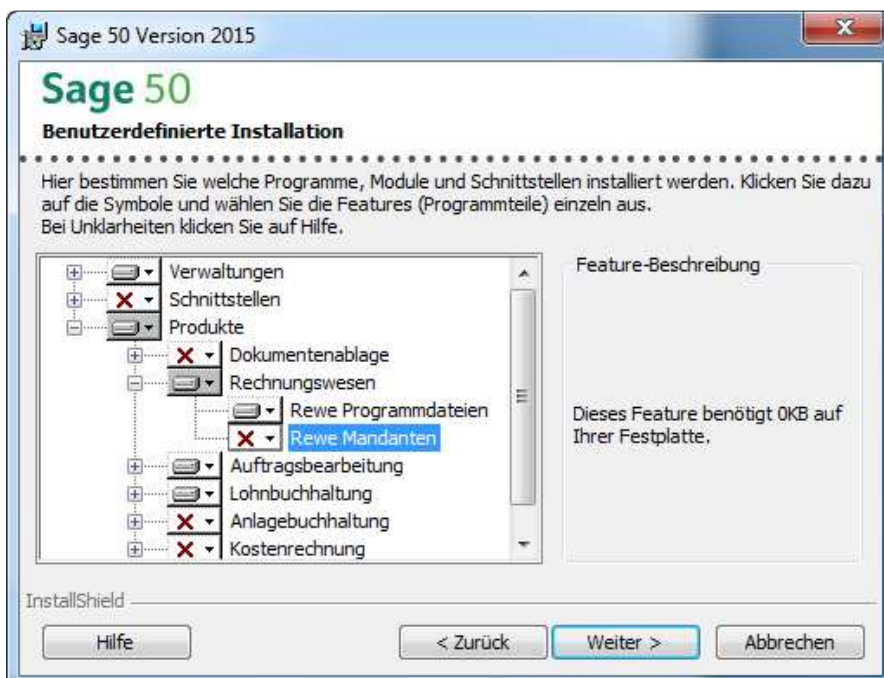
Sage 50 Version 2015

Sage 50

Benutzerdefinierte Installation

Hier bestimmen Sie welche Programme, Module und Schnittstellen installiert werden. Klicken Sie dazu auf die Symbole und wählen Sie die Features (Programmteile) einzeln aus.
Bei Unklarheiten klicken Sie auf Hilfe.

Verwaltungen
Schnittstellen
Produkte
Dokumentenablage
Rechnungswesen
Rewe Programmdateien
Rewe Mandanten
Auftragsbearbeitung
Lohnbuchhaltung
Anlagebuchhaltung
Kostenrechnung

Feature-Beschreibung

Dieses Feature benötigt 0KB auf Ihrer Festplatte.

InstallShield

Hilfe

< Zurück

Weiter >

Abbrechen